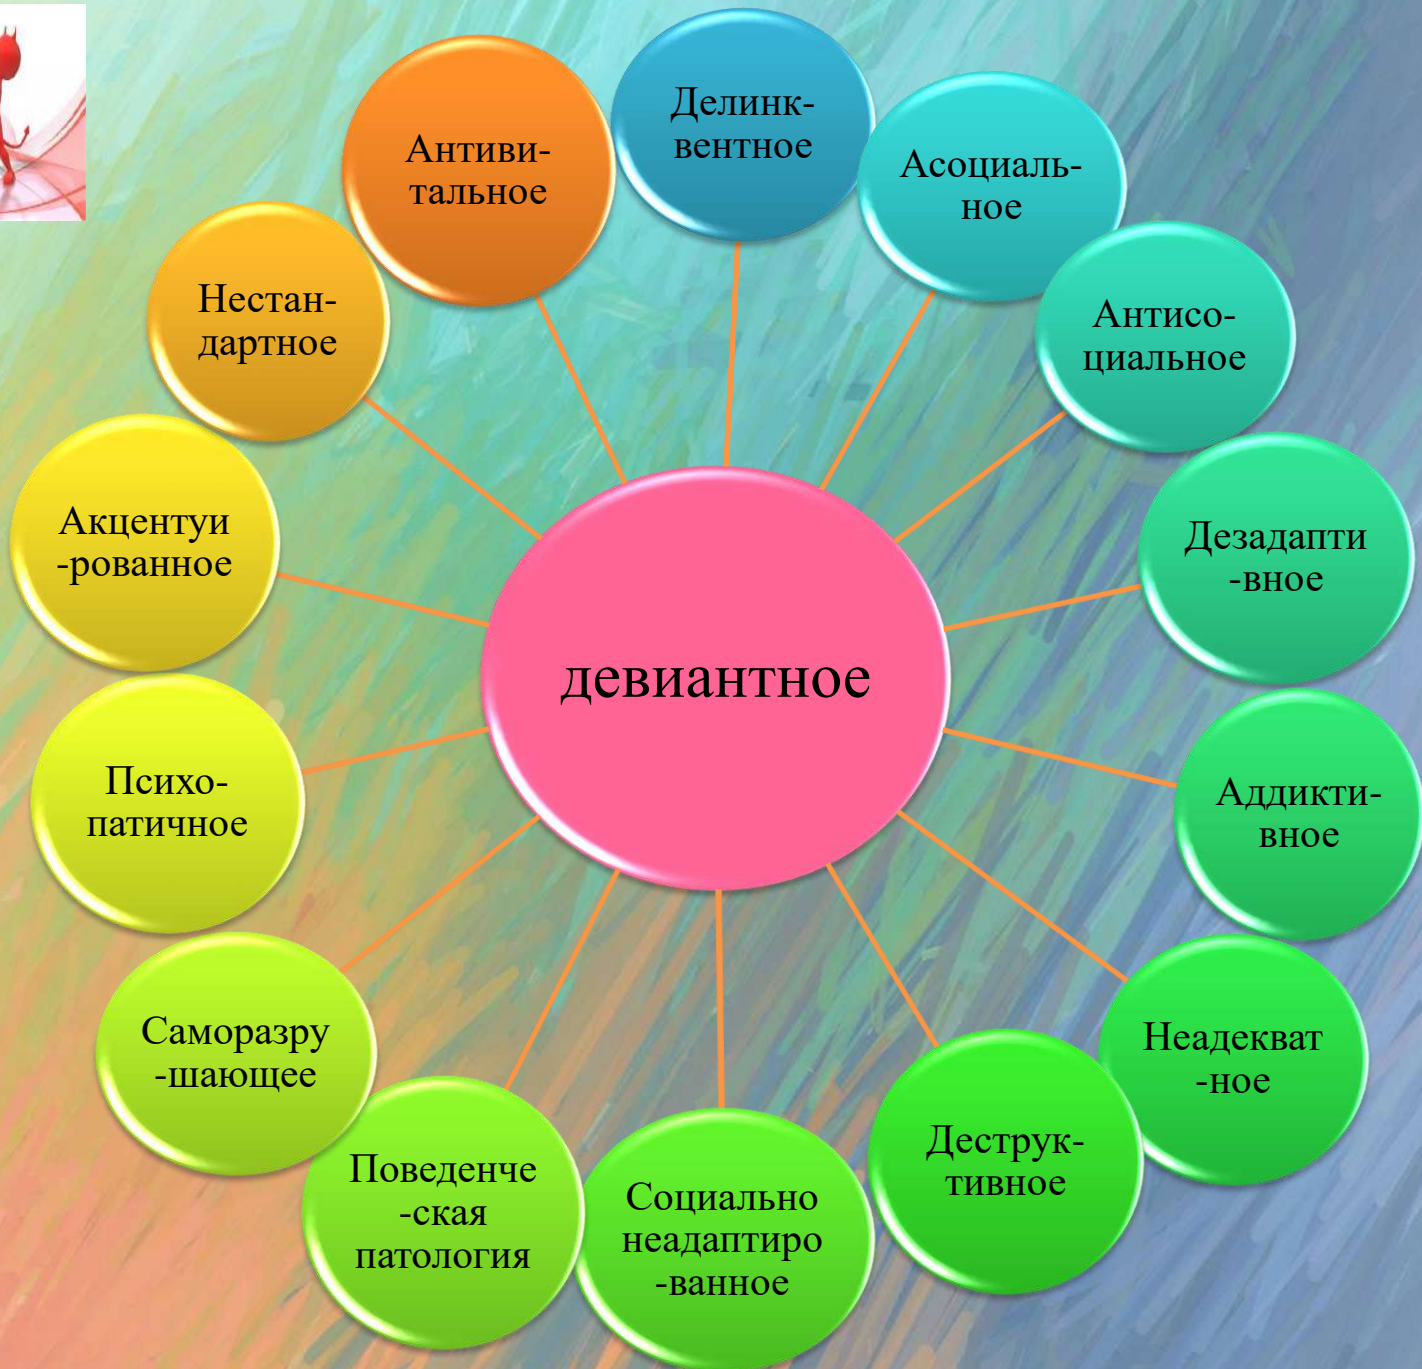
Делинквентное

Асоциальное

Антисоциальное

Дезадаптивное

Аддиктивное

Неадекватное

Деструктивное

Социально неадаптированное

Поведенческая патология

Саморазрушающее

Психопатичное

Акцентуированное

Нестандартное

Антивитальное

девиантное